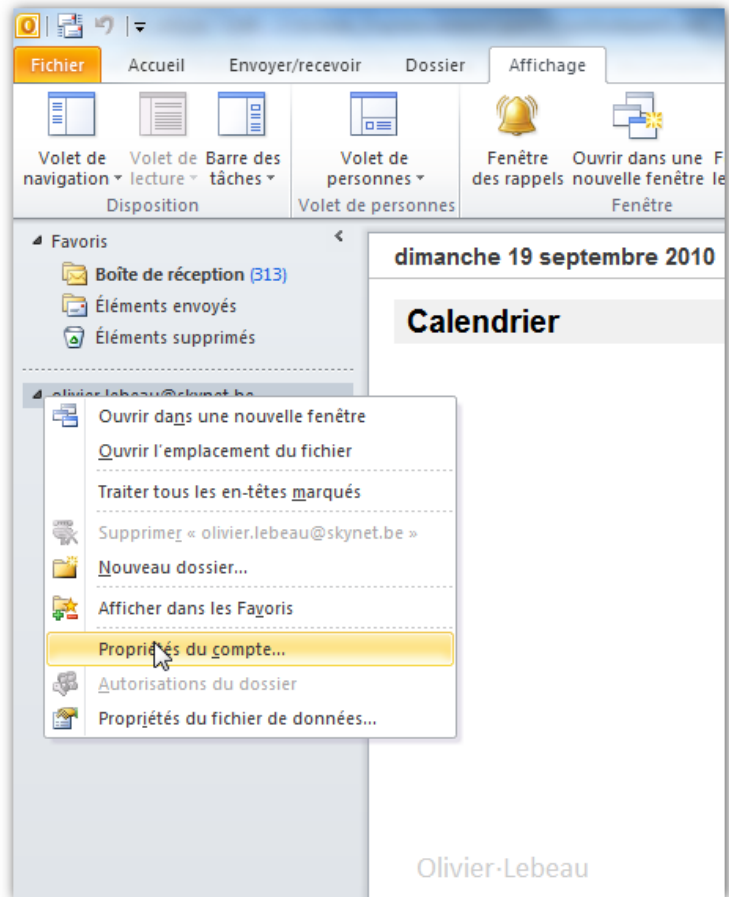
Fichier
Accueil
Envoyer/recevoir
Dossier
Affichage

Volet de navigation
Volet de lecture
Barre des tâches
Disposition
Volet de personnes
Volet de personnes
Fenêtre des rappels
Ouvrir dans une nouvelle fenêtre
F le
Fenêtre

Favoris
Boîte de réception (313)
Éléments envoyés
Éléments supprimés

olivier.lebeau@skynet.be

Ouvrir dans une nouvelle fenêtre
Ouvrir l'emplacement du fichier
Traiter tous les en-têtes marqués
Supprimer « olivier.lebeau@skynet.be »
Nouveau dossier...
Afficher dans les Favoris
Propriétés du compte...
Autorisations du dossier
Propriétés du fichier de données...

dimanche 19 septembre 2010
Calendrier

Olivier-Lebeau